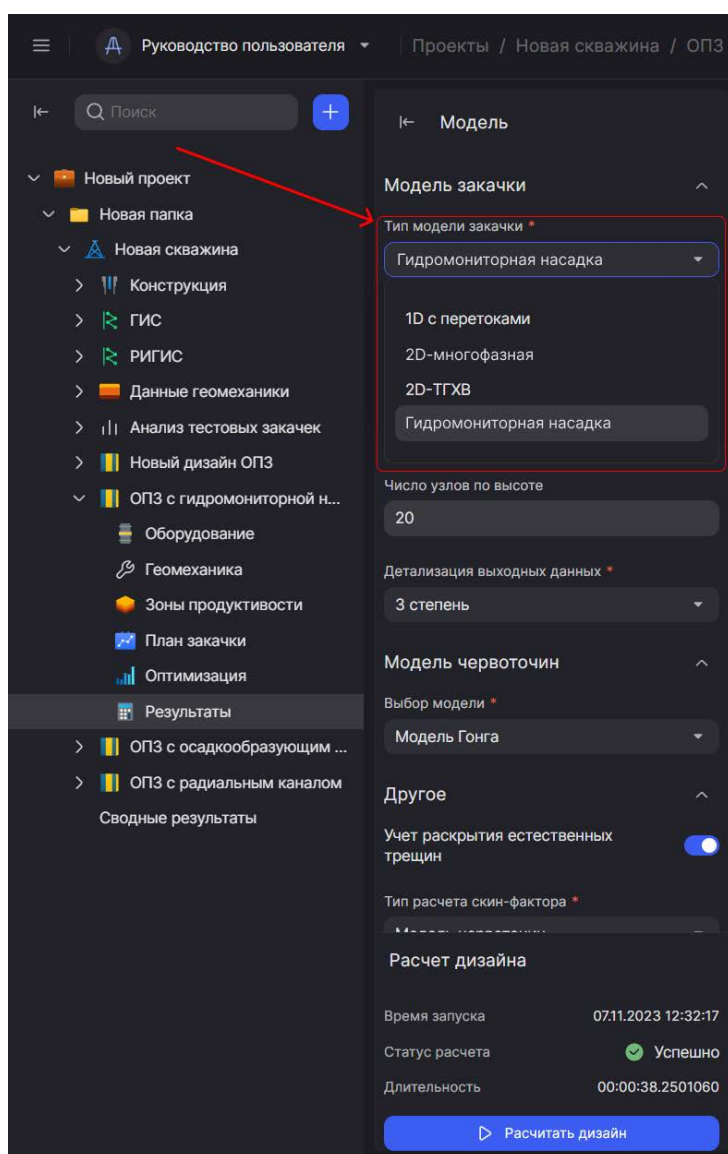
Руководство пользователя

Проекты / Новая скважина / ОПЗ

Поиск

+

Новый проект
Новая папка
Новая скважина
Конструкция
ГИС
РИГИС
Данные геомеханики
Анализ тестовых закачек
Новый дизайн ОПЗ
ОПЗ с гидромониторной н...
Оборудование
Геомеханика
Зоны продуктивности
План закачки
Оптимизация
Результаты
ОПЗ с осадкообразующим ...
ОПЗ с радиальным каналом
Сводные результаты

Модель

Модель закачки

Тип модели закачки *
Гидромониторная насадка

1D с перетоками
2D-многофазная
2D-ТГХВ
Гидромониторная насадка

Число узлов по высоте
20

Детализация выходных данных *
3 степень

Модель червоточин

Выбор модели *
Модель Гонга

Другое

Учет раскрытия естественных трещин

Тип расчета скин-фактора *
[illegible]

Расчет дизайна

Время запуска 07.11.2023 12:32:17
Статус расчета Успешно
Длительность 00:00:38.2501060

Расчитать дизайн